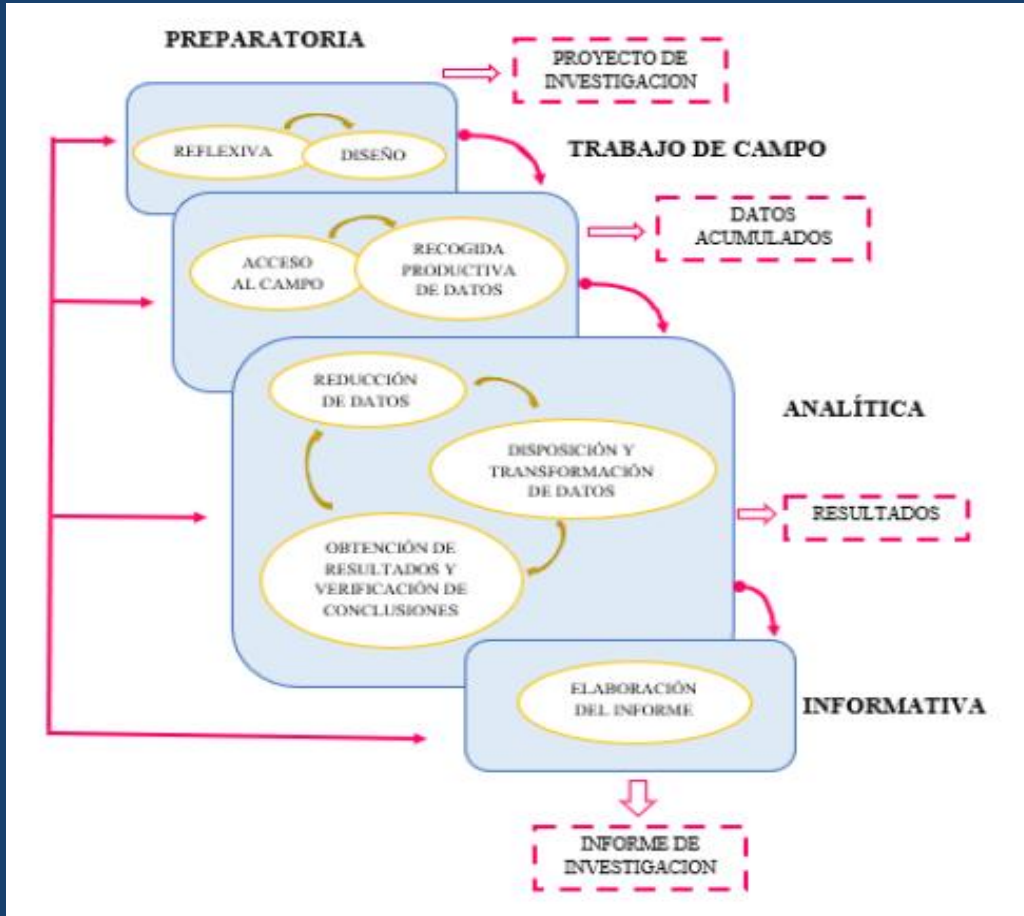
PREPARATORIA

PROYECTO DE INVESTIGACION

REFLEXIVA

DISEÑO

TRABAJO DE CAMPO

DATOS ACUMULADOS

ACCESO AL CAMPO

RECOGIDA PRODUCTIVA DE DATOS

REDUCCIÓN DE DATOS

ANALÍTICA

DISPOSICIÓN Y TRANSFORMACIÓN DE DATOS

RESULTADOS

OBTENCIÓN DE RESULTADOS Y VERIFICACIÓN DE CONCLUSIONES

ELABORACIÓN DEL INFORME

INFORMATIVA

INFORME DE INVESTIGACION